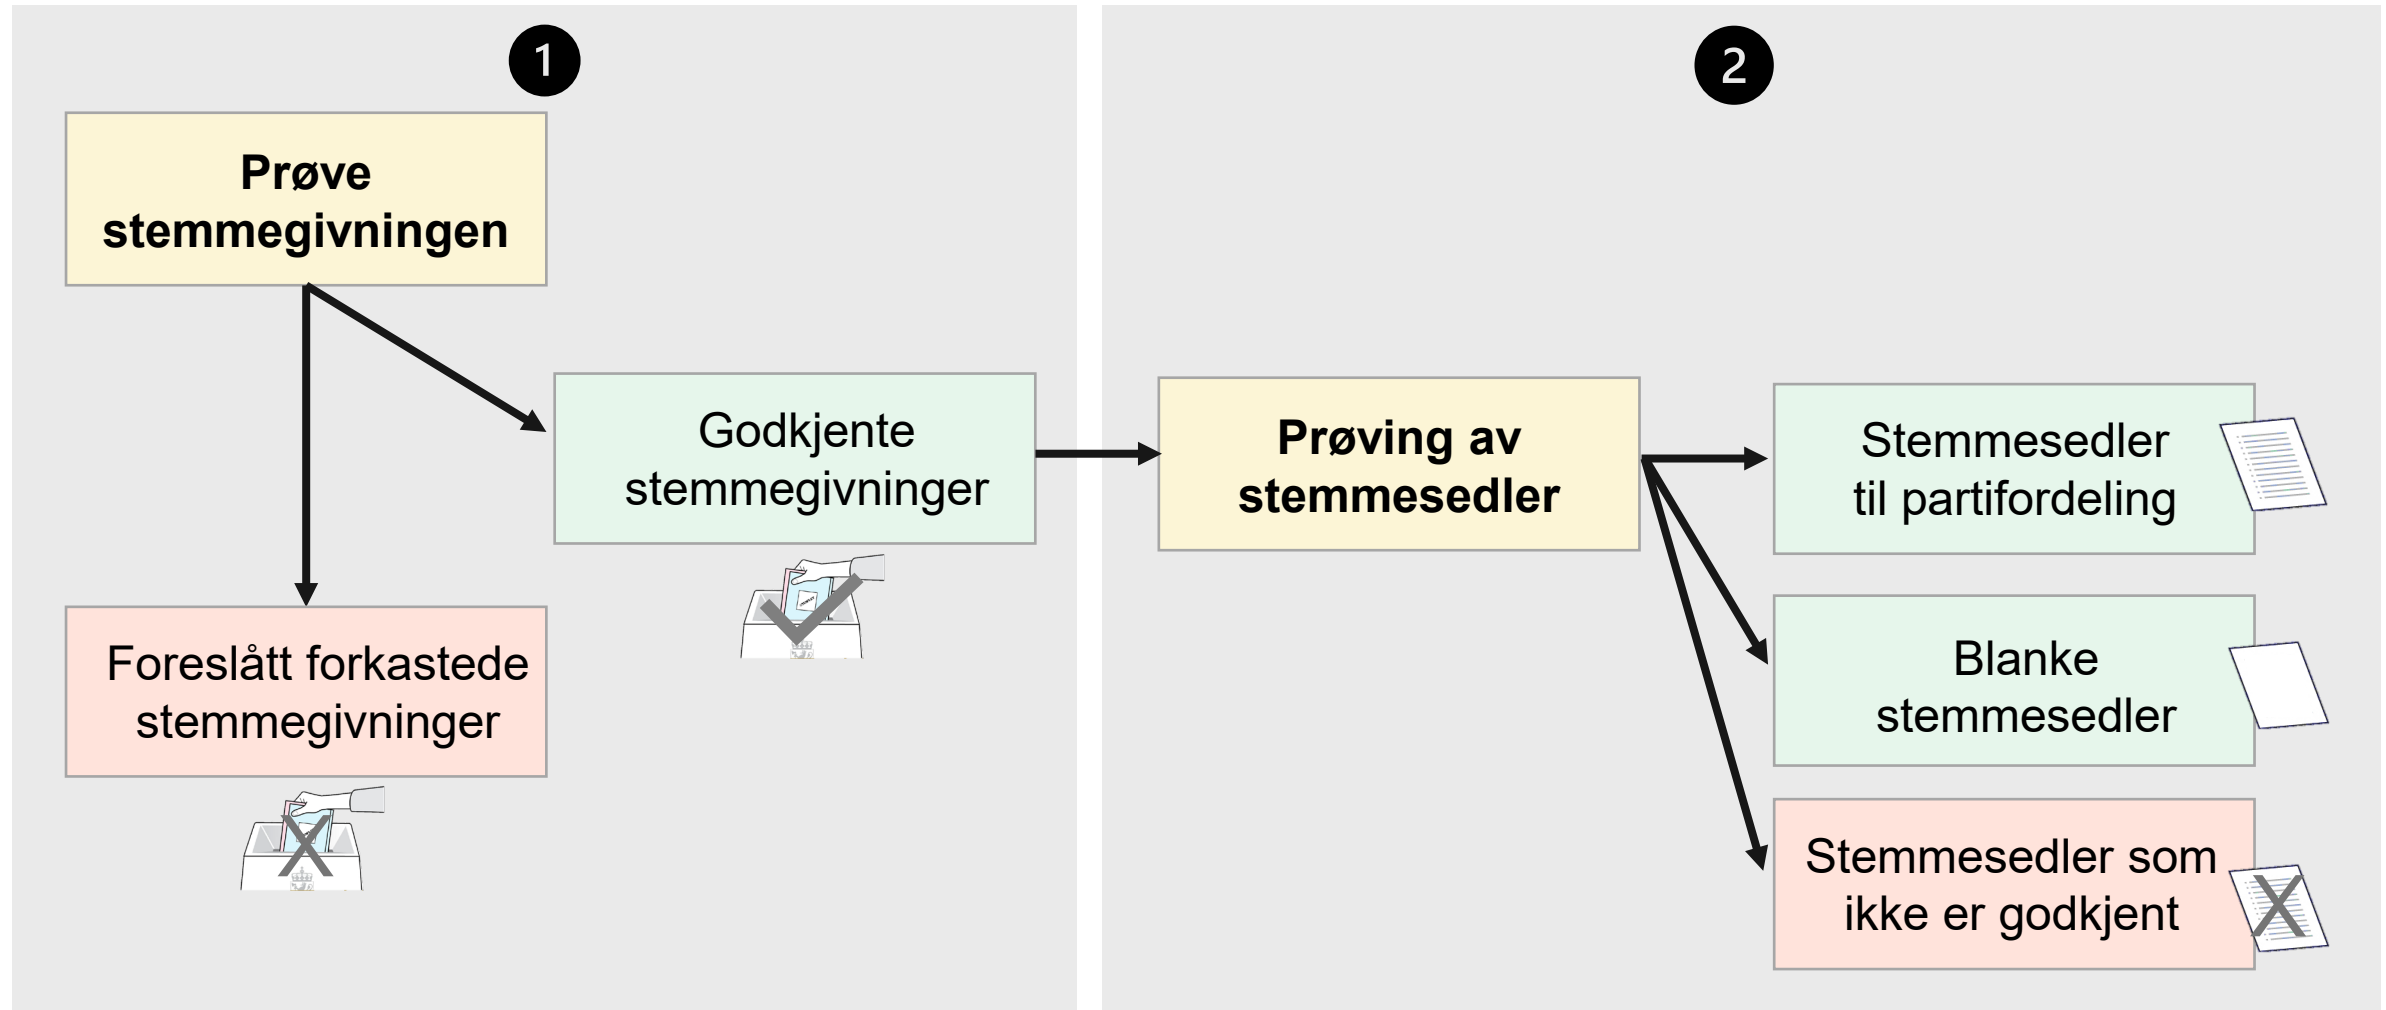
1

Prøve stemmegivningen

Godkjente stemmegivninger

Foreslått forkastede stemmegivninger

2

Prøving av stemmesedler

Stemmesedler til partifordeling

Blanke stemmesedler

Stemmesedler som ikke er godkjent